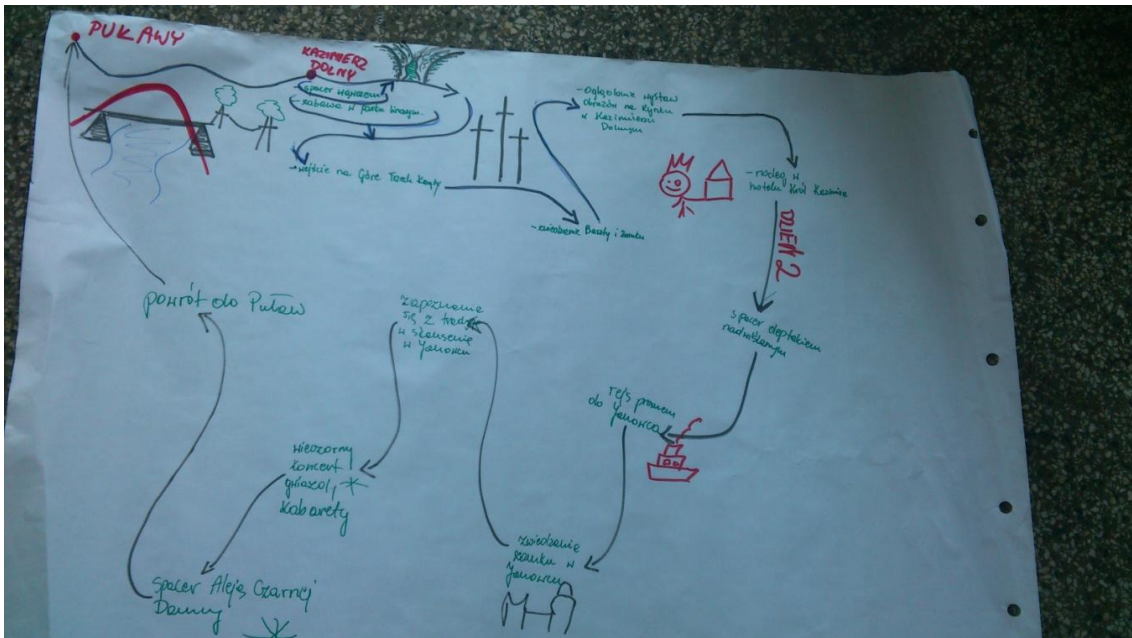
PUŁAWY

KAZIMIERZ DOLNY

- spacer wąwozem
- zabawa w parku linowym

- wejście na Górę Trzech Krzyży

- oglądanie wystaw obrazów na rynku w Kazimierzu Dolnym

- zwiedzanie Baszty i Zamku

- nocleg w hotelu Król Kazimierz

DZIEŃ 2

spacer deptakiem nadwiślanym

rejs promem do Janowca

zwiedzenie zamku w Janowcu

zapoznanie się z tradycją w Janowcu

wieczorny koncert gwiazd, kabarety

spacer Aleją Czarnej Damy

powrót do Puław